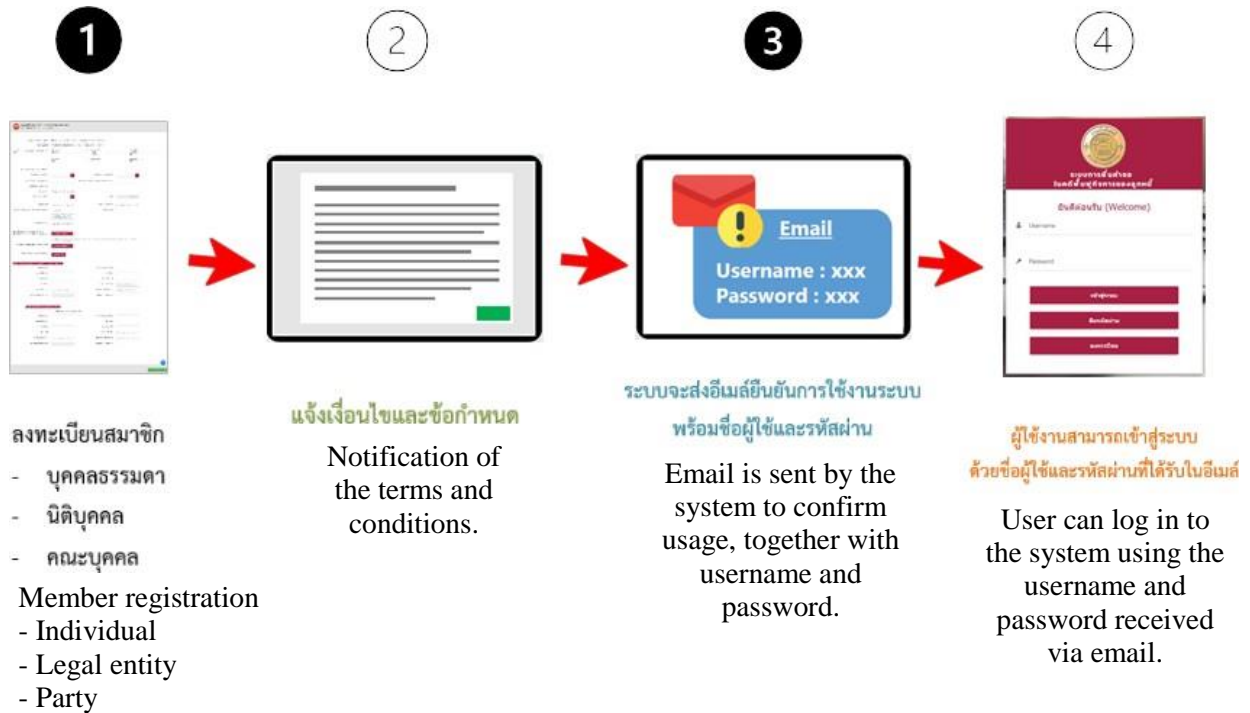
1

2

3

4

Email

Username : xxx
Password : xxx

ยินดีต้อนรับ (Welcome)

Username

Password

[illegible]

ลงทะเบียนสมาชิก
- บุคคลธรรมดา
- นิติบุคคล
- คณะบุคคล

Member registration
- Individual
- Legal entity
- Party

แจ้งเงื่อนไขและข้อกำหนด

Notification of the terms and conditions.

ระบบจะส่งอีเมล์ยืนยันการใช้งานระบบ พร้อมชื่อผู้ใช้และรหัสผ่าน

Email is sent by the system to confirm usage, together with username and password.

ผู้ใช้งานสามารถเข้าสู่ระบบ ด้วยชื่อผู้ใช้และรหัสผ่านที่ได้รับในอีเมล์

User can log in to the system using the username and password received via email.